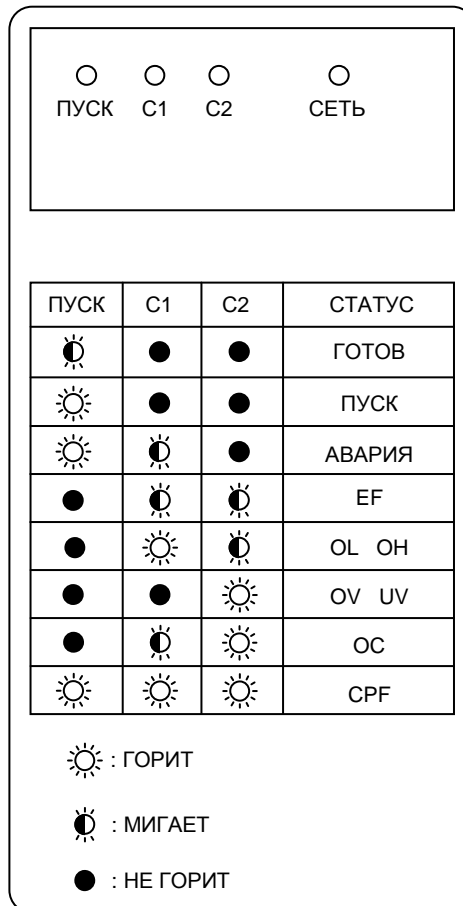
ПУСК С1 С2 СЕТЬ

| ПУСК | С1 | С2 | СТАТУС |
|---|---|---|---|
| ◐ | ● | ● | ГОТОВ |
| ☼ | ● | ● | ПУСК |
| ☼ | ◐ | ● | АВАРИЯ |
| ● | ◐ | ◐ | EF |
| ● | ☼ | ◐ | OL OH |
| ● | ● | ☼ | OV UV |
| ● | ◐ | ☼ | OC |
| ☼ | ☼ | ☼ | CPF |

☼ : ГОРИТ

◐ : МИГАЕТ

● : НЕ ГОРИТ